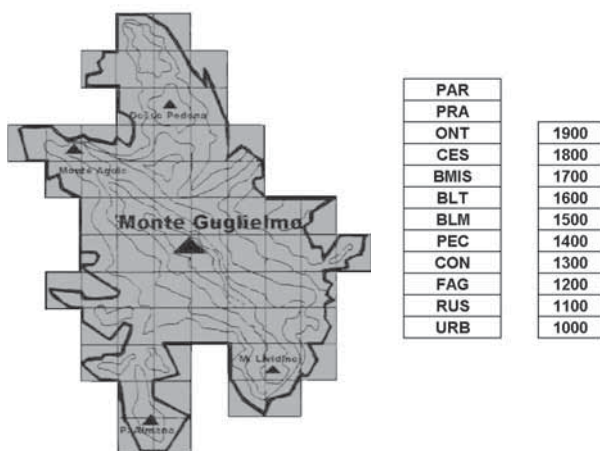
Dosso Pedena

Monte Agolo

Monte Guglielmo

M. Lividino

P. Amano

| PAR |
|---|
| PRA |
| ONT |
| CES |
| BMIS |
| BLT |
| BLM |
| PEC |
| CON |
| FAG |
| RUS |
| URB |

| 1900 |
|---|
| 1800 |
| 1700 |
| 1600 |
| 1500 |
| 1400 |
| 1300 |
| 1200 |
| 1100 |
| 1000 |